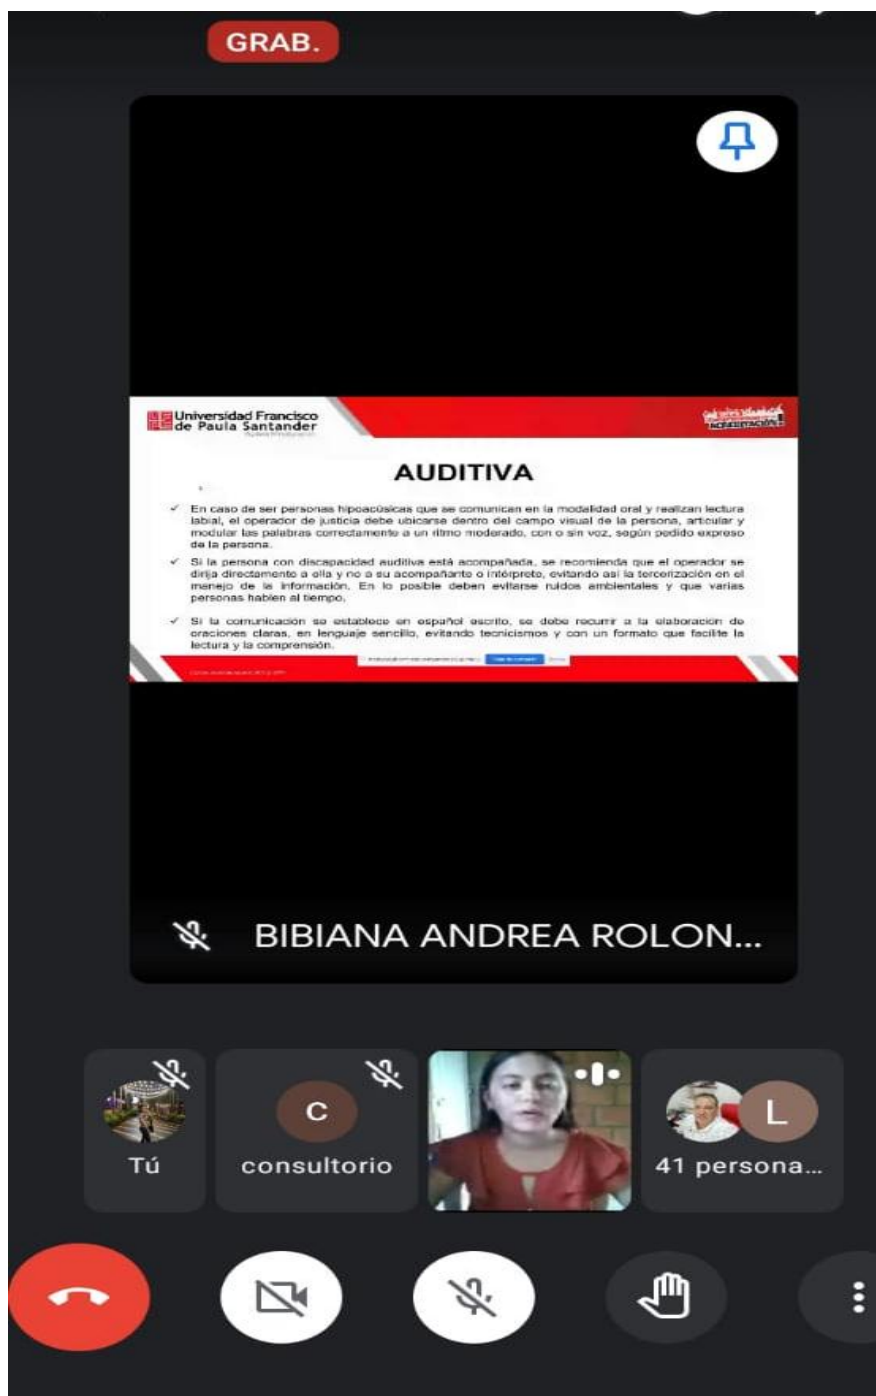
GRAB.

Universidad Francisco de Paula Santander

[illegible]

AUDITIVA

✓ En caso de ser personas hipoacúsicas que se comunican en la modalidad oral y realizan lectura labial, el operador de justicia debe ubicarse dentro del campo visual de la persona, articular y modular las palabras correctamente a un ritmo moderado, con o sin voz, según pedido expreso de la persona.

✓ Si la persona con discapacidad auditiva está acompañada, se recomienda que el operador se dirija directamente a ella y no a su acompañante o intérprete, evitando así la tercerización en el manejo de la información. En lo posible deben evitarse ruidos ambientales y que varias personas hablen al tiempo.

✓ Si la comunicación se establece en español escrito, se debe recurrir a la elaboración de oraciones claras, en lenguaje sencillo, evitando tecnicismos y con un formato que facilite la lectura y la comprensión.

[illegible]

BIBIANA ANDREA ROLON...

Tú

C
consultorio

L
41 persona...